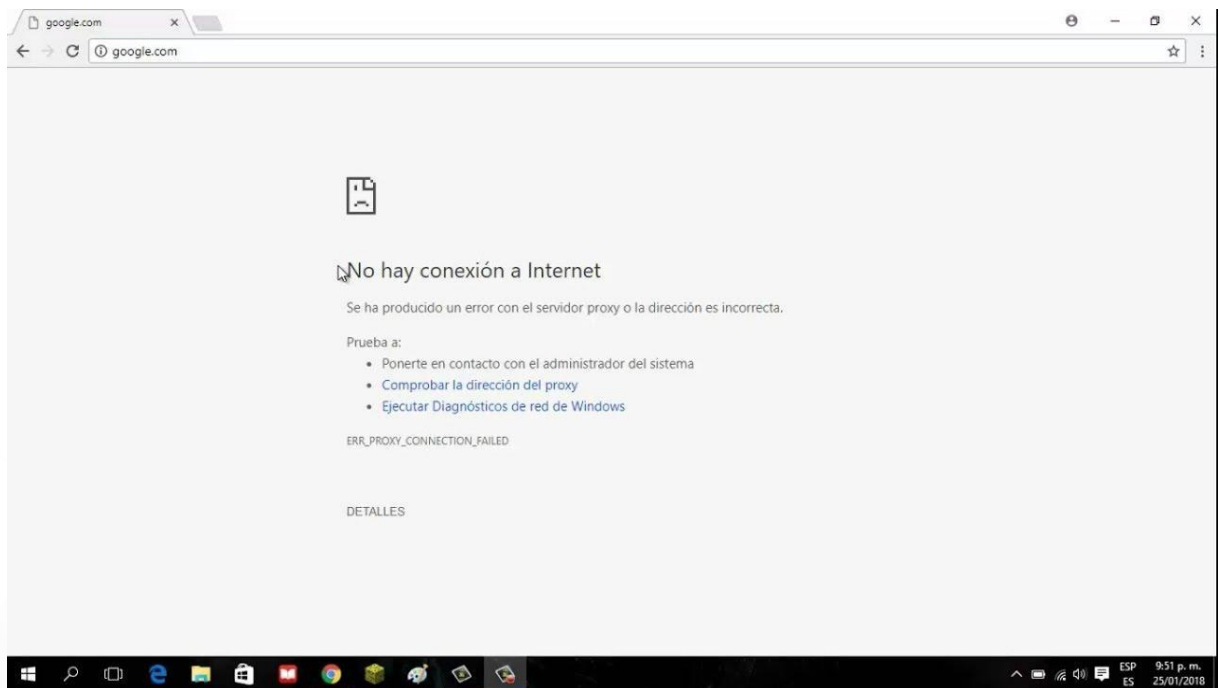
google.com ×

google.com

No hay conexión a Internet

Se ha producido un error con el servidor proxy o la dirección es incorrecta.

Prueba a:

- Ponerte en contacto con el administrador del sistema
- Comprobar la dirección del proxy
- Ejecutar Diagnósticos de red de Windows

ERR_PROXY_CONNECTION_FAILED

DETALLES

ESP ES 9:51 p. m. 25/01/2018